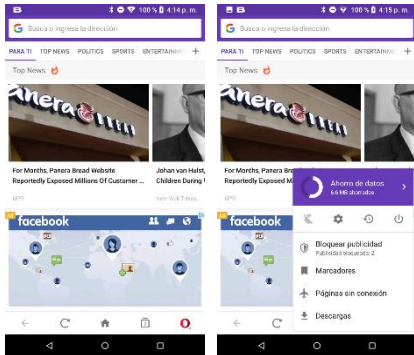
100 % 4:14 p. m.

Busca o ingresa la dirección

PARA TI TOP NEWS POLITICS SPORTS ENTERTAINM +

Top News

For Months, Panera Bread Website Reportedly Exposed Millions Of Customer ...

Johan van Hulst, Children During

NPR

New York Times

facebook

100 % 4:15 p. m.

Busca o ingresa la dirección

PARA TI TOP NEWS POLITICS SPORTS ENTERTAINM +

Top News

For Months, Panera Bread Website Reportedly Exposed Millions Of Customer ...

Johan van Hulst,

NPR

facebook

Ahorro de datos
6.6 MB ahorrado

Bloquear publicidad
Publicidad bloqueada: 2

Marcadores

Páginas sin conexión

Descargas